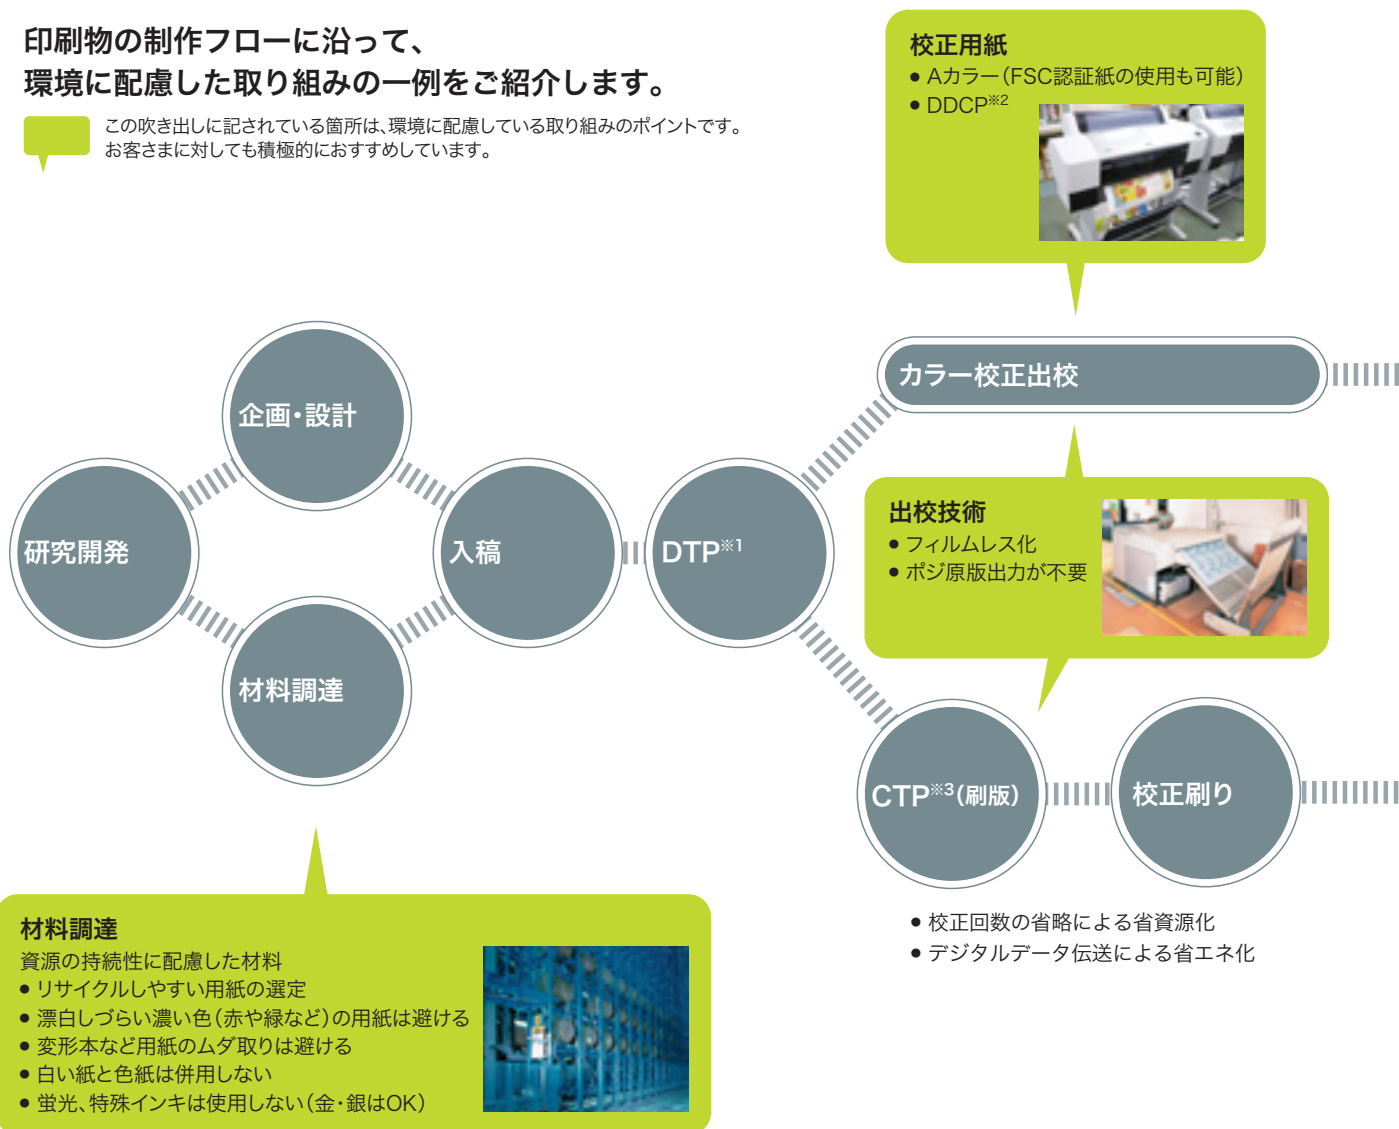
印刷物の制作フローに沿って、
環境に配慮した取り組みの一例をご紹介します。

この吹き出しに記されている箇所は、環境に配慮している取り組みのポイントです。
お客さまに対しても積極的におすすめしています。

校正用紙
● Aカラー（FSC認証紙の使用も可能）
● DDCP$^{※2}$

カラー校正出校

企画・設計

研究開発

入稿

DTP$^{※1}$

材料調達

出校技術
● フィルムレス化
● ポジ原版出力が不要

CTP$^{※3}$（刷版）

校正刷り

● 校正回数の省略による省資源化
● デジタルデータ伝送による省エネ化

材料調達
資源の持続性に配慮した材料
● リサイクルしやすい用紙の選定
● 漂白しづらい濃い色（赤や緑など）の用紙は避ける
● 変形本など用紙のムダ取りは避ける
● 白い紙と色紙は併用しない
● 蛍光、特殊インキは使用しない（金・銀はOK）